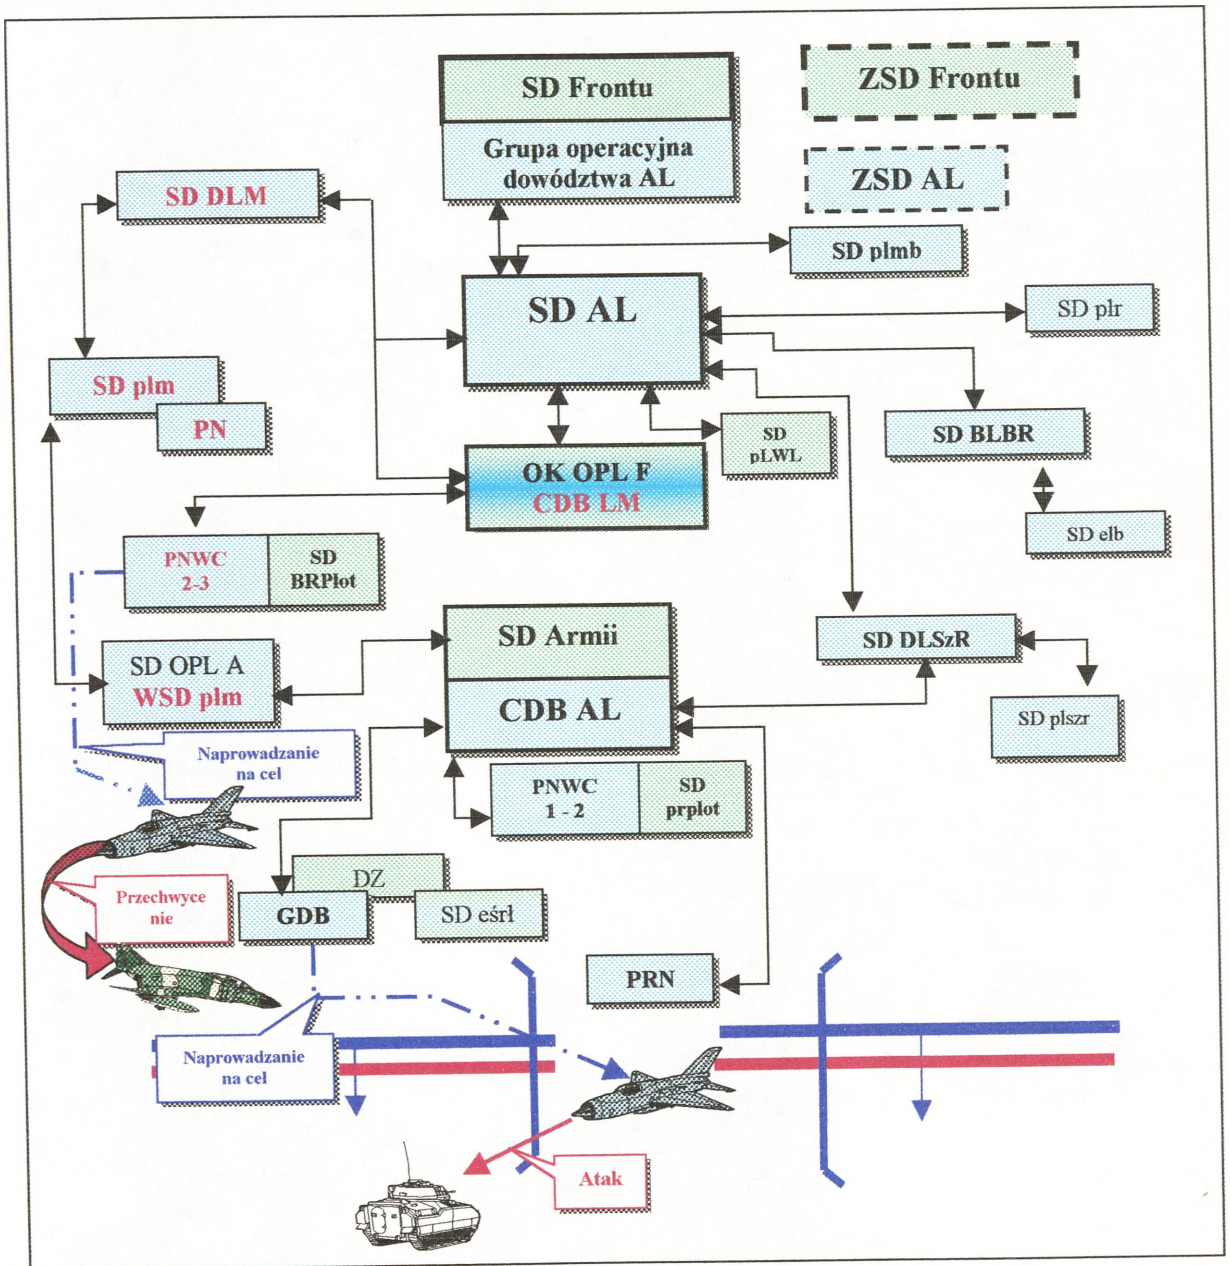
SD Frontu

Grupa operacyjna dowództwa AL

ZSD Frontu

ZSD AL

SD DLM

SD plmb

SD AL

SD plr

SD plm

PN

SD BLBR

SD pLWL

OK OPL F
CDB LM

SD elb

PNWC 2-3

SD BRPlot

SD Armii

SD DLSzR

SD OPL A
WSD plm

CDB AL

SD plszr

Naprowadzanie na cel

PNWC 1 - 2

SD prplot

DZ

Przechwyce nie

GDB

SD eśrl

PRN

Naprowadzanie na cel

Atak